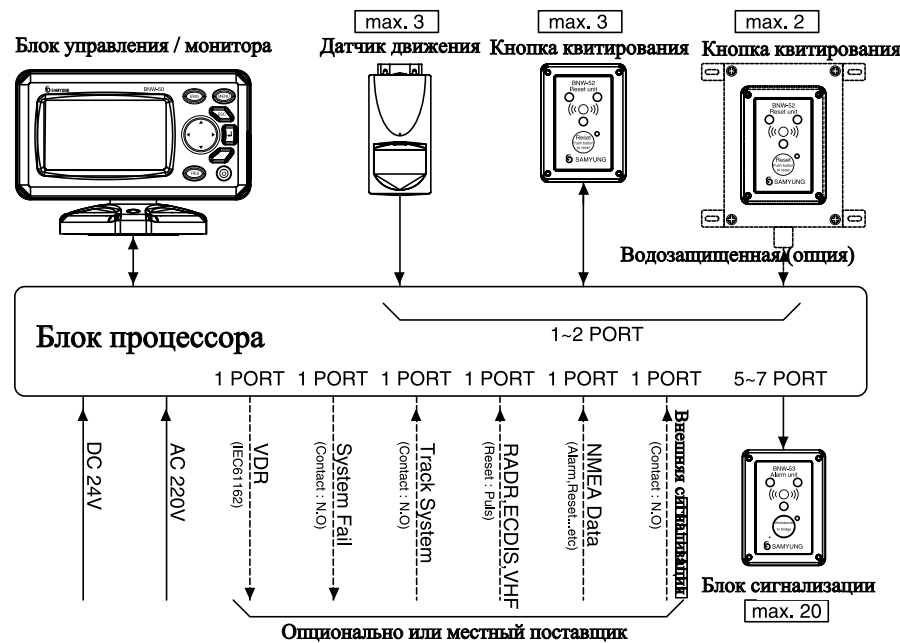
max. 3
max. 3
max. 2
Блок управления / монитора
Датчик движения
Кнопка квитирования
Кнопка квитирования

SAMYUNG BNW-50

BNW-52
Reset unit
Reset
Push button to reset
SAMYUNG

BNW-52
Reset unit
Reset
Push button to reset
SAMYUNG

Водозащищенная (опция)

Блок процессора
1~2 PORT
1 PORT 1 PORT 1 PORT 1 PORT 1 PORT 1 PORT
5~7 PORT

DC 24V
AC 220V
VDR
(IEC61162)
System Fail
(Contact : N.O)
Track System
(Contact : N.O)
RADR,ECDIS,VHF
(Reset : Puls)
NMEA Data
(Alarm,Reset...etc)
(Contact : N.O)
Внешняя сигнализация

BNW-53
Alarm unit
SAMYUNG

Блок сигнализации
max. 20

Опционально или местный поставщик